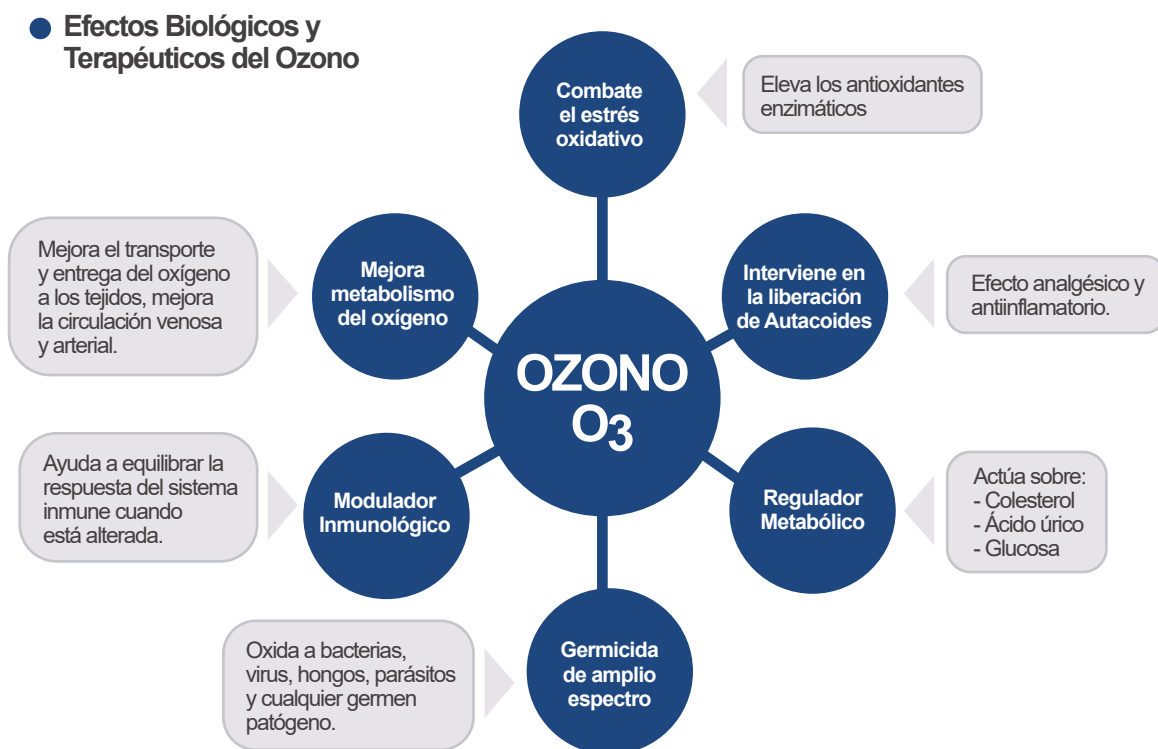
Efectos Biológicos y Terapéuticos del Ozono

Combate el estrés oxidativo

Eleva los antioxidantes enzimáticos

Mejora el transporte y entrega del oxígeno a los tejidos, mejora la circulación venosa y arterial.

Mejora metabolismo del oxígeno

Interviene en la liberación de Autacoides

Efecto analgésico y antiinflamatorio.

OZONO
$O_3$

Ayuda a equilibrar la respuesta del sistema inmune cuando está alterada.

Modulador Inmunológico

Regulador Metabólico

Actúa sobre:
- Colesterol
- Ácido úrico
- Glucosa

Oxida a bacterias, virus, hongos, parásitos y cualquier germen patógeno.

Germicida de amplio espectro